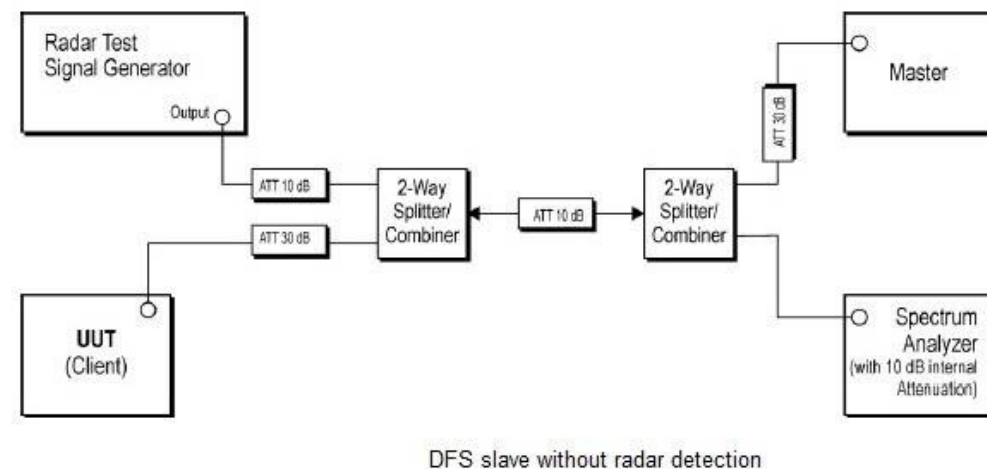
Radar Test Signal Generator

Output

ATT 10 dB

ATT 30 dB

2-Way Splitter/ Combiner

ATT 10 dB

2-Way Splitter/ Combiner

ATT 30 dB

Master

UUT (Client)

Spectrum Analyzer (with 10 dB internal Attenuation)

DFS slave without radar detection